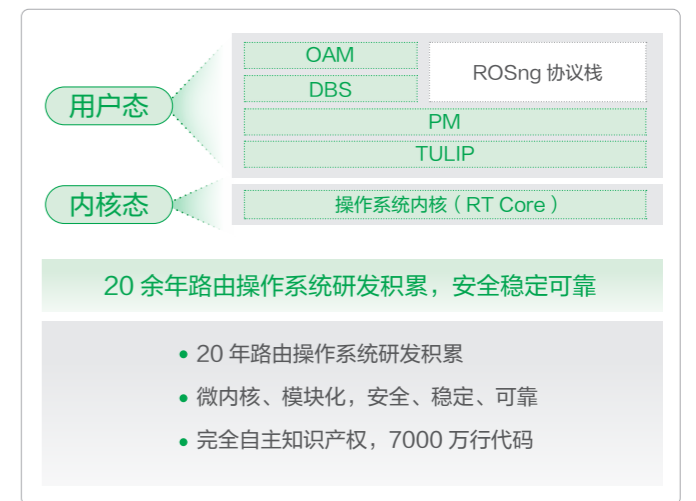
用户态

OAM

DBS

ROSng 协议栈

PM

TULIP

内核态

操作系统内核（RT Core）

20 余年路由操作系统研发积累，安全稳定可靠

• 20 年路由操作系统研发积累

• 微内核、模块化，安全、稳定、可靠

• 完全自主知识产权，7000 万行代码